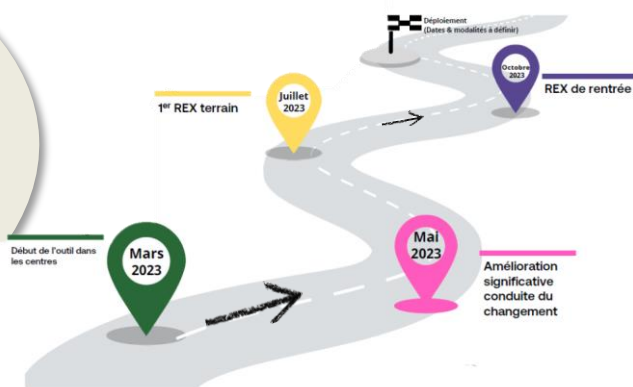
Déploiement
(Dates & modalités à définir)

1$^{er}$ REX terrain

Juillet
2023

Octobre
2023

REX de rentrée

Début de l'outil dans les centres

Mars
2023

Mai
2023

Amélioration significative conduite du changement